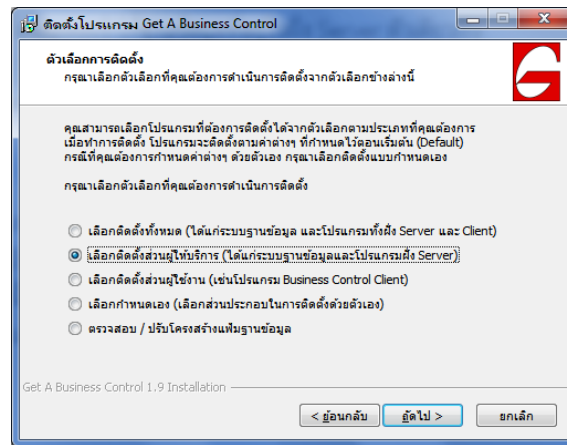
ติดตั้งโปรแกรม Get A Business Control

ตัวเลือกการติดตั้ง
กรุณาเลือกตัวเลือกที่คุณต้องการดำเนินการติดตั้งจากตัวเลือกข้างล่างนี้

คุณสามารถเลือกโปรแกรมที่ต้องการติดตั้งได้จากตัวเลือกตามประเภทที่คุณต้องการ เมื่อทำการติดตั้ง โปรแกรมจะติดตั้งตามค่าต่างๆ ที่กำหนดไว้ตอนเริ่มต้น (Default) กรณีที่คุณต้องการกำหนดค่าต่างๆ ด้วยตัวเอง กรุณาเลือกติดตั้งแบบกำหนดเอง

กรุณาเลือกตัวเลือกที่คุณต้องการดำเนินการติดตั้ง

เลือกติดตั้งทั้งหมด (ได้แก่ระบบฐานข้อมูล และโปรแกรมทั้งฝั่ง Server และ Client)
เลือกติดตั้งส่วนผู้ให้บริการ (ได้แก่ระบบฐานข้อมูลและโปรแกรมฝั่ง Server)
เลือกติดตั้งส่วนผู้ใช้งาน (เช่นโปรแกรม Business Control Client)
เลือกกำหนดเอง (เลือกส่วนประกอบในการติดตั้งด้วยตัวเอง)
ตรวจสอบ / ปรับโครงสร้างแฟ้มฐานข้อมูล

Get A Business Control 1.9 Installation

< ย้อนกลับ
ถัดไป >
ยกเลิก